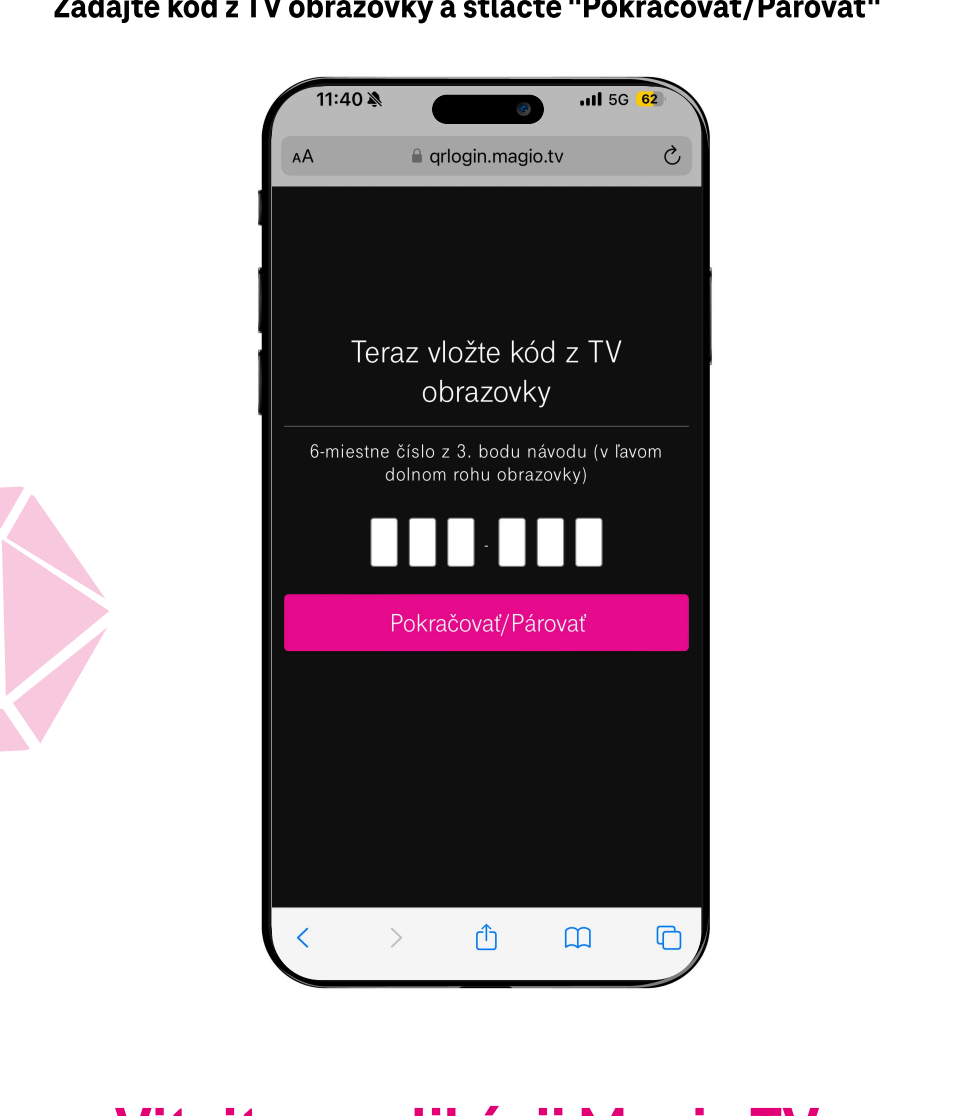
Zadajte kód z TV obrazovky a stlačte "Pokračovať/Párovať"

11:40

5G 62

AA qrlogin.magio.tv

Teraz vložte kód z TV obrazovky

6-miestne číslo z 3. bodu návodu (v ľavom dolnom rohu obrazovky)

-

Pokračovať/Párovať

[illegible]